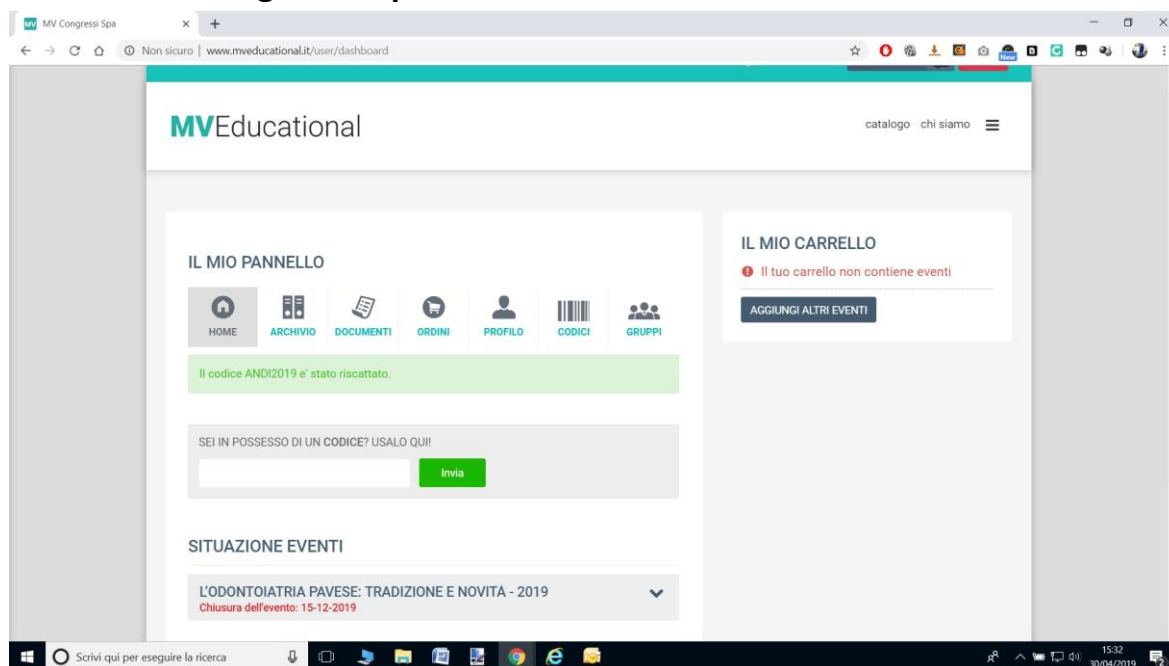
MV Congressi Spa

Non sicuro | www.mveducational.it/user/dashboard

MVEducational

catalogo chi siamo

IL MIO PANNELLO

HOME ARCHIVIO DOCUMENTI ORDINI PROFILO CODICI GRUPPI

Il codice ANDI2019 e' stato riscattato.

SEI IN POSSESSO DI UN CODICE? USALO QUI!

Invia

SITUAZIONE EVENTI

L'ODONTOIATRIA PAVESE: TRADIZIONE E NOVITÀ - 2019
Chiusura dell'evento: 15-12-2019

IL MIO CARRELLO

Il tuo carrello non contiene eventi

AGGIUNGI ALTRI EVENTI

Scrivi qui per eseguire la ricerca

15:32
30/04/2019